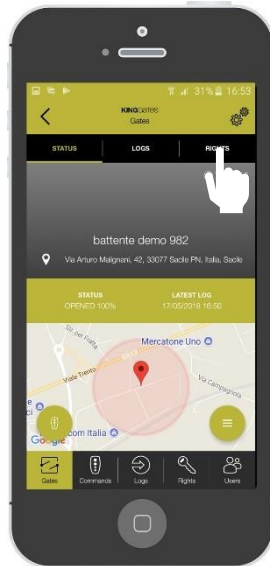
31% 16:53

KINGgates
Gates

STATUS
LOGS
RIGHTS

battente demo 982

Via Arturo Malignani, 42, 33077 Sacile PN, Italia, Sacile

STATUS
OPENED 100%

LATEST LOG
17/05/2018 16:50

Mercatone Uno
Viale Trento
Via Campagnola
Str. del Vigna
SR13
com Italia
Google

Gates
Commands
Logs
Rights
Users